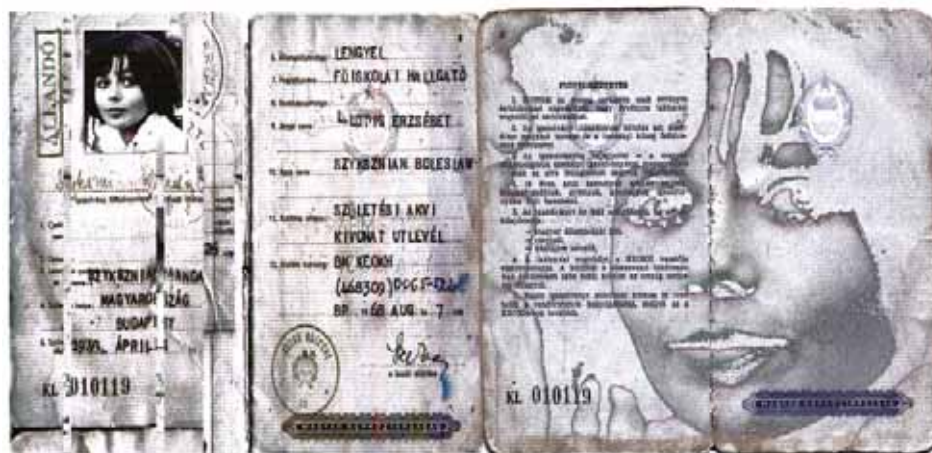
ÁLLANDÓ

SZYKSZNIAN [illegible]ANGA
MAGYARORSZÁG
BUDAPEST
1950. ÁPRILI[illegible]

KL 010119

LENGYEL
FŐISKOLAI HALLGATÓ
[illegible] ERZSÉBET
SZYKSZNIAN BOLESLAW
SZÜLETÉSI ANYK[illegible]
KIVONAT UTLEVÉL
BM KEOKH
(468309) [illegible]
BP. 1968 AUG. 7

KL 010119